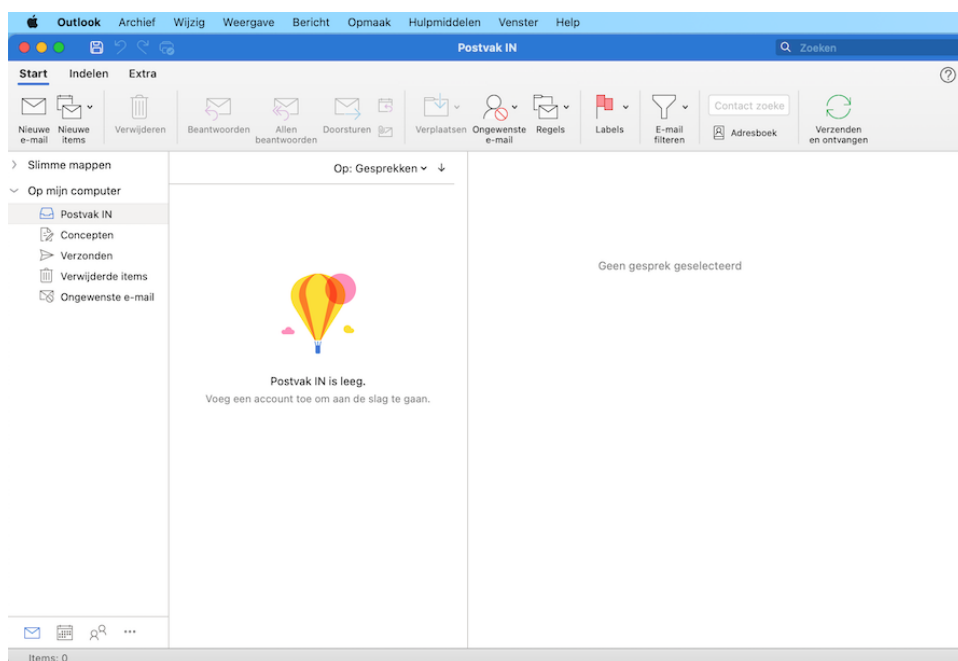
Outlook Archief Wijzig Weergave Bericht Opmaak Hulpmiddelen Venster Help

Postvak IN

Zoeken

Start Indelen Extra

Nieuwe e-mail Nieuwe items Verwijderen Beantwoorden Allen beantwoorden Doorsturen Verplaatsen Ongewenste e-mail Regels Labels E-mail filteren Contact zoeke Adresboek Verzenden en ontvangen

Slimme mappen
Op mijn computer
Postvak IN
Concepten
Verzonden
Verwijderde items
Ongewenste e-mail

Op: Gesprekken

Postvak IN is leeg.
Voeg een account toe om aan de slag te gaan.

Geen gesprek geselecteerd

Items: 0